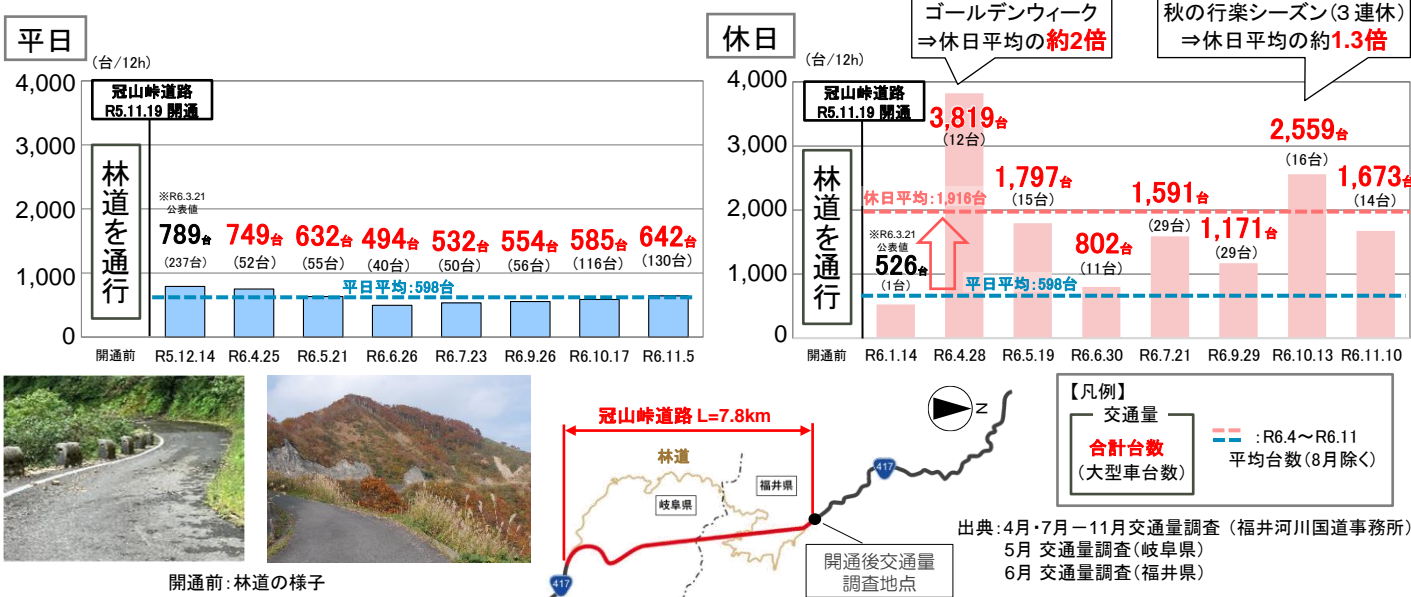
平日

（台/12h）

4,000
3,000
2,000
1,000
0

冠山峠道路
R5.11.19 開通

林道を通行

※R6.3.21
公表値
789台
（237台）

749台
（52台）

632台
（55台）

494台
（40台）

532台
（50台）

554台
（56台）

585台
（116台）

642台
（130台）

平日平均：598台

開通前　R5.12.14　R6.4.25　R6.5.21　R6.6.26　R6.7.23　R6.9.26　R6.10.17　R6.11.5

休日

ゴールデンウィーク
⇒休日平均の約2倍

秋の行楽シーズン（3連休）
⇒休日平均の約1.3倍

（台/12h）

4,000
3,000
2,000
1,000
0

冠山峠道路
R5.11.19 開通

林道を通行

※R6.3.21
公表値
526台
（1台）

3,819台
（12台）

1,797台
（15台）

802台
（11台）

1,591台
（29台）

1,171台
（29台）

2,559台
（16台）

1,673台
（14台）

休日平均：1,916台

平日平均：598台

開通前　R6.1.14　R6.4.28　R6.5.19　R6.6.30　R6.7.21　R6.9.29　R6.10.13　R6.11.10

開通前：林道の様子

冠山峠道路 L=7.8km

林道

岐阜県

福井県

417

417

N

開通後交通量
調査地点

【凡例】
交通量
合計台数
（大型車台数）

：R6.4～R6.11
平均台数（8月除く）

出典：4月・7月－11月交通量調査（福井河川国道事務所）
5月 交通量調査（岐阜県）
6月 交通量調査（福井県）